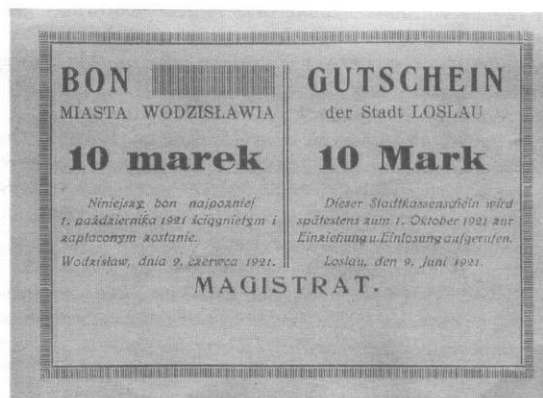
BON
MIASTA WODZISŁAWIA

10 marek

Niniejszy bon najpoźniej 1. października 1921 ściągniętym i zapłaconym zostanie.

Wodzisław, dnia 9. czerwca 1921.

GUTSCHEIN
der Stadt LOSLAU

10 Mark

Dieser Stadtkassenschein wird spätestens zum 1. Oktober 1921 zur Einziehung u. Einlösung aufgerufen.

Loslau, den 9. Juni 1921.

MAGISTRAT.